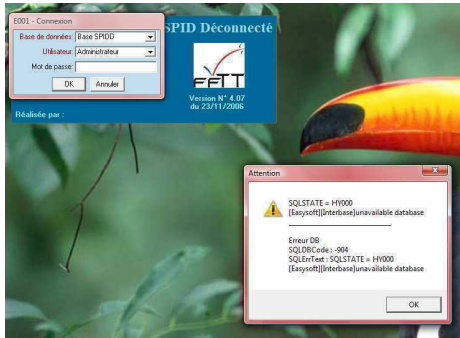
E001 - Connexion

Base de données : Base SPIDD

Utilisateur : Administrateur

Mot de passe :

OK

Annuler

SPID Déconnecté

FFTT

Version N° 4.07 du 23/11/2006

Réalisée par :

Attention

SQLSTATE = HY000
[Easysoft][Interbase]unavailable database

Erreur DB
SQLDBCode : -904
SQLErrText : SQLSTATE = HY000
[Easysoft][Interbase]unavailable database

OK